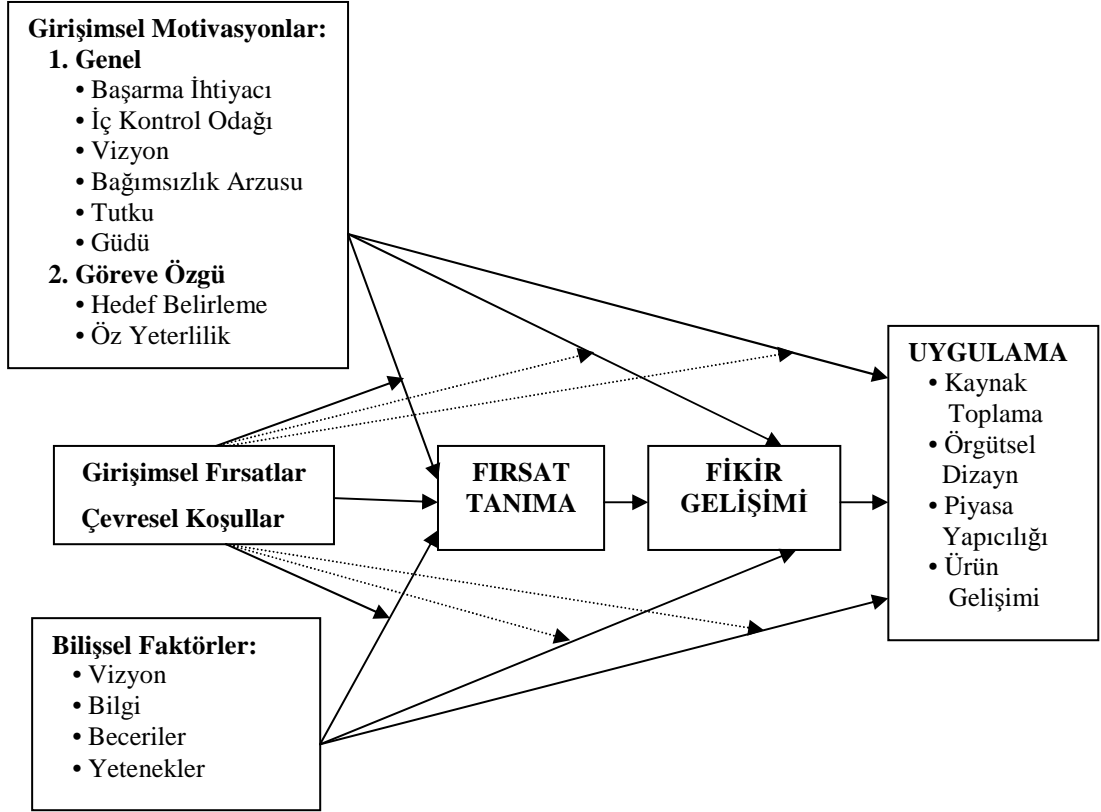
Girişimsel Motivasyonlar:
1. Genel
• Başarma İhtiyacı
• İç Kontrol Odağı
• Vizyon
• Bağımsızlık Arzusu
• Tutku
• Güdü
2. Göreve Özgü
• Hedef Belirleme
• Öz Yeterlilik

Girişimsel Fırsatlar
Çevresel Koşullar

FIRSAT TANIMA

FİKİR GELİŞİMİ

UYGULAMA
• Kaynak Toplama
• Örgütsel Dizayn
• Piyasa Yapıcılığı
• Ürün Gelişimi

Bilişsel Faktörler:
• Vizyon
• Bilgi
• Beceriler
• Yetenekler